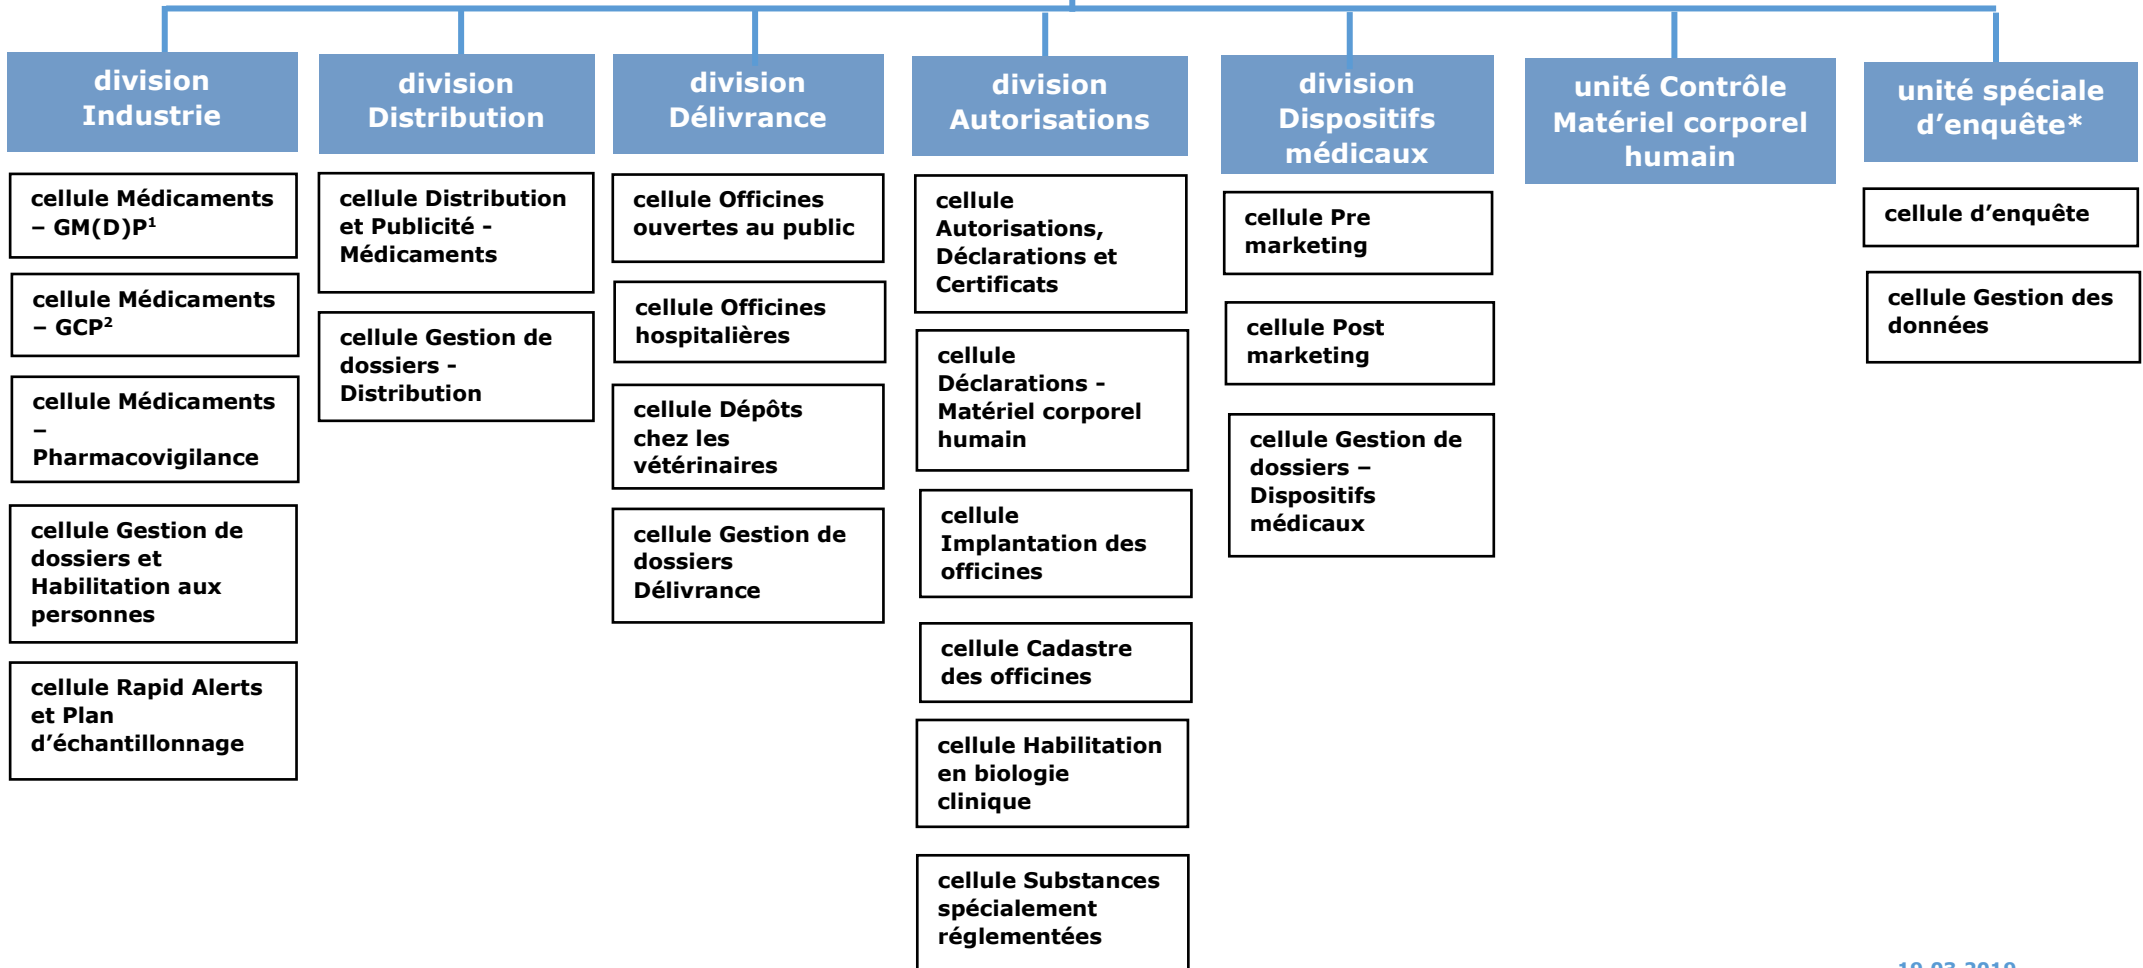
division Industrie

cellule Médicaments – GM(D)P$^1$

cellule Médicaments – GCP$^2$

cellule Médicaments – Pharmacovigilance

cellule Gestion de dossiers et Habilitation aux personnes

cellule Rapid Alerts et Plan d'échantillonnage

division Distribution

cellule Distribution et Publicité - Médicaments

cellule Gestion de dossiers - Distribution

division Délivrance

cellule Officines ouvertes au public

cellule Officines hospitalières

cellule Dépôts chez les vétérinaires

cellule Gestion de dossiers Délivrance

division Autorisations

cellule Autorisations, Déclarations et Certificats

cellule Déclarations - Matériel corporel humain

cellule Implantation des officines

cellule Cadastre des officines

cellule Habilitation en biologie clinique

cellule Substances spécialement réglementées

division Dispositifs médicaux

cellule Pre marketing

cellule Post marketing

cellule Gestion de dossiers – Dispositifs médicaux

unité Contrôle Matériel corporel humain

unité spéciale d'enquête*

cellule d'enquête

cellule Gestion des données

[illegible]